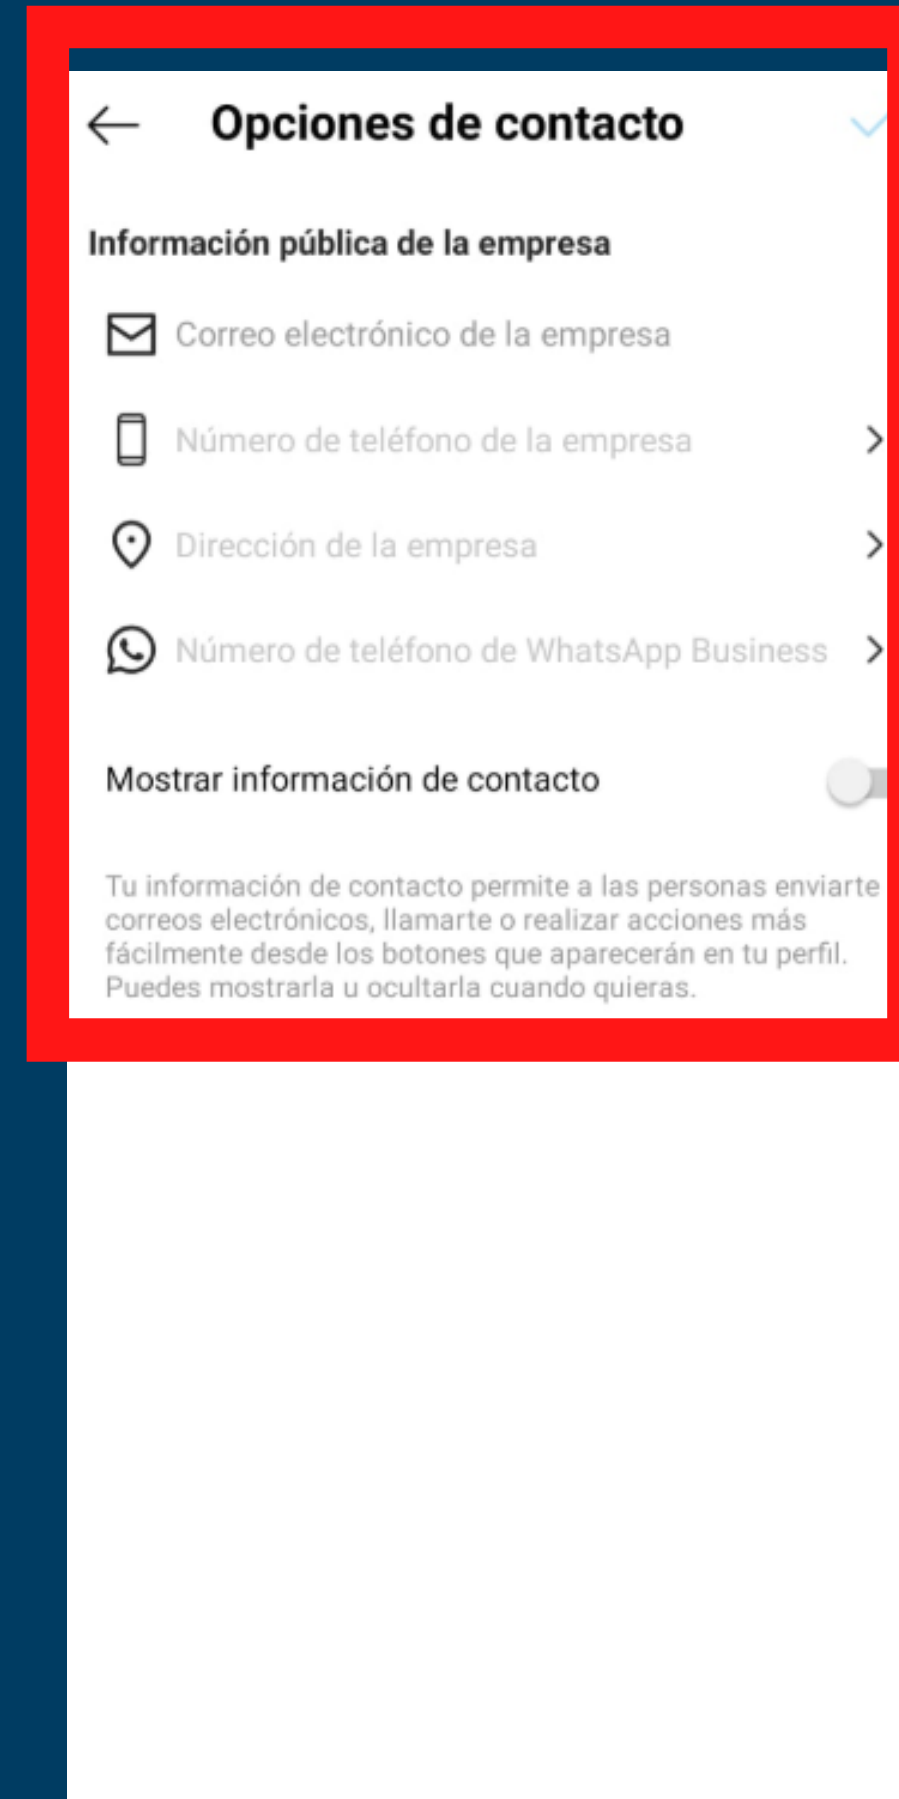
Opciones de contacto

Información pública de la empresa

Correo electrónico de la empresa

Número de teléfono de la empresa

Dirección de la empresa

Número de teléfono de WhatsApp Business

Mostrar información de contacto

Tu información de contacto permite a las personas enviarte correos electrónicos, llamarte o realizar acciones más fácilmente desde los botones que aparecerán en tu perfil. Puedes mostrarla u ocultarla cuando quieras.